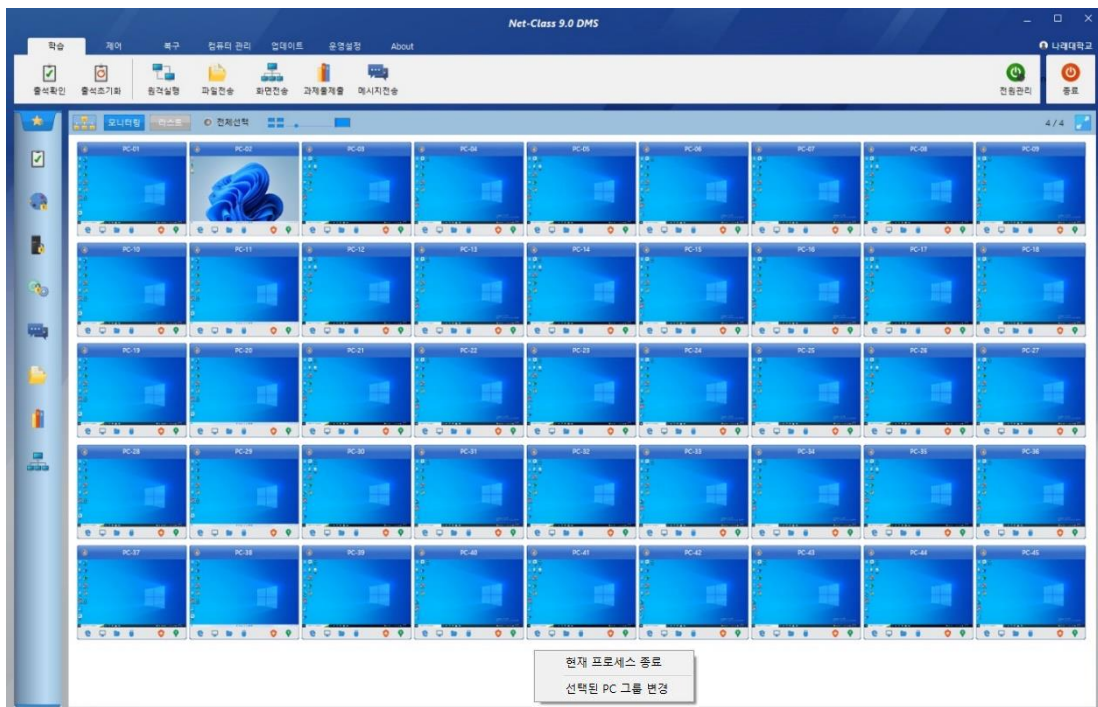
Net-Class 9.0 DMS

학습 제어 복구 컴퓨터 관리 업데이트 운영설정 About

나래대학교

출석확인 출석초기화 원격실행 파일전송 화면전송 과제물제출 메시지전송

전원관리 종료

모니터링 리스트 전체선택

4/4

PC-01 PC-02 PC-03 PC-04 PC-05 PC-06 PC-07 PC-08 PC-09

PC-10 PC-11 PC-12 PC-13 PC-14 PC-15 PC-16 PC-17 PC-18

PC-19 PC-20 PC-21 PC-22 PC-23 PC-24 PC-25 PC-26 PC-27

PC-28 PC-29 PC-30 PC-31 PC-32 PC-33 PC-34 PC-35 PC-36

PC-37 PC-38 PC-39 PC-40 PC-41 PC-42 PC-43 PC-44 PC-45

현재 프로세스 종료

선택된 PC 그룹 변경